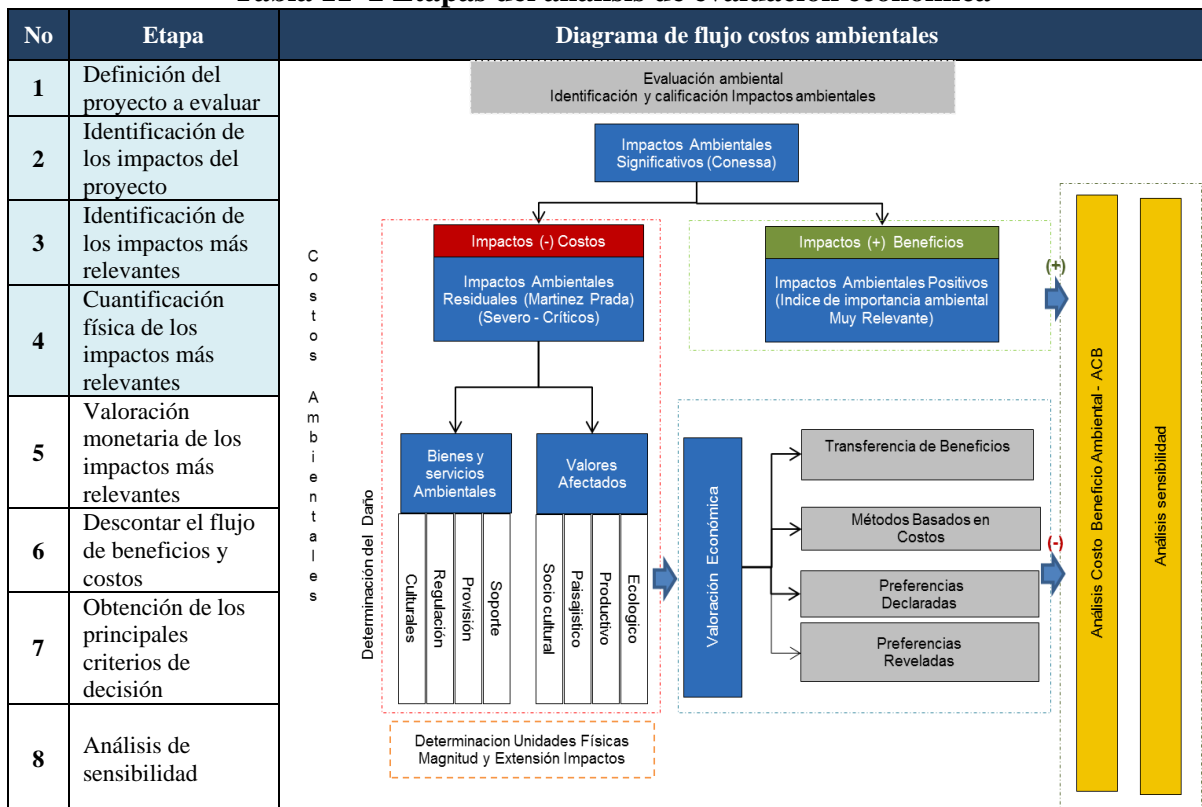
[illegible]

| No | Etapa | Diagrama de flujo costos ambientales |
|---|---|---|
| 1 | Definición del proyecto a evaluar | |
| 2 | Identificación de los impactos del proyecto | |
| 3 | Identificación de los impactos más relevantes | |
| 4 | Cuantificación física de los impactos más relevantes | |
| 5 | Valoración monetaria de los impactos más relevantes | |
| 6 | Descontar el flujo de beneficios y costos | |
| 7 | Obtención de los principales criterios de decisión | |
| 8 | Análisis de sensibilidad | |

Evaluación ambiental
Identificación y calificación Impactos ambientales

Impactos Ambientales Significativos (Conessa)

Costos Ambientales

Impactos (-) Costos

Impactos Ambientales Residuales (Martinez Prada) (Severo - Críticos)

Impactos (+) Beneficios

Impactos Ambientales Positivos (Indice de importancia ambiental Muy Relevante)

(+)

Determinación del Daño

Bienes y servicios Ambientales

Culturales
Regulación
Provisión
Soporte

Valores Afectados

Socio cultural
Paisajístico
Productivo
Ecologico

Valoración Económica

Transferencia de Beneficios

Métodos Basados en Costos

Preferencias Declaradas

Preferencias Reveladas

(-)

Análisis Costo Beneficio Ambiental - ACB

Análisis sensibilidad

Determinacion Unidades Físicas
Magnitud y Extensión Impactos